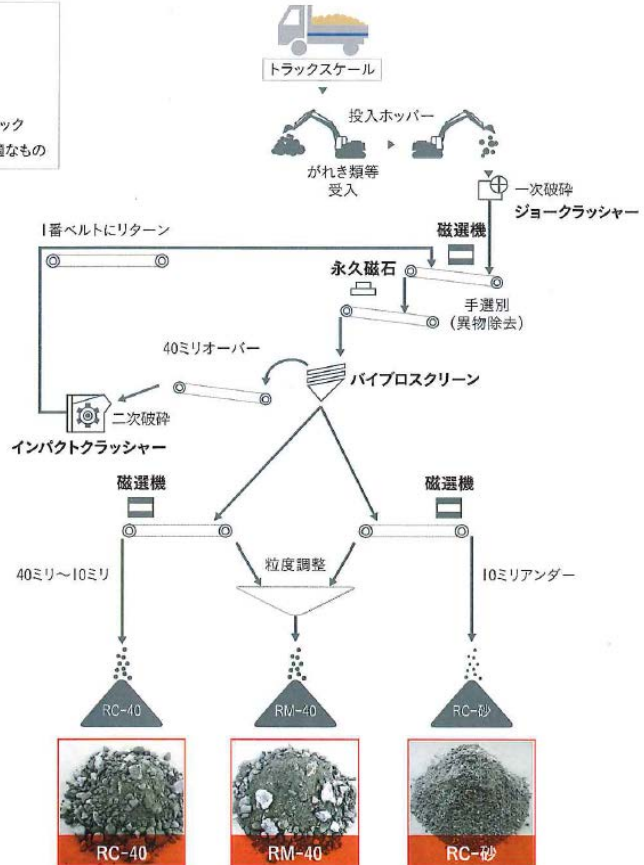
ック
類なもの

トラックスケール

投入ホッパー

がれき類等
受入

一次破砕
ジョークラッシャー

1番ベルトにリターン

磁選機

永久磁石

手選別
(異物除去)

40ミリオーバー

バイブロスクリーン

二次破砕
インパクトクラッシャー

磁選機

磁選機

40ミリ〜10ミリ

粒度調整

10ミリアンダー

RC-40

RM-40

RC-砂

RC-40

RM-40

RC-砂